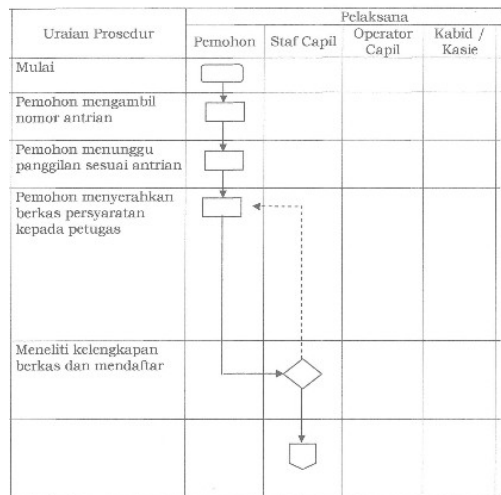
| Uraian Prosedur | Pelaksana | | | |
|---|---|---|---|---|
| | Pemohon | Staf Capil | Operator Capil | Kabid / Kasie |
| Mulai | | | | |
| Pemohon mengambil nomor antrian | | | | |
| Pemohon menunggu panggilan sesuai antrian | | | | |
| Pemohon menyerahkan berkas persyaratan kepada petugas | | | | |
| Meneliti kelengkapan berkas dan mendaftar | | | | |
| | | | | |